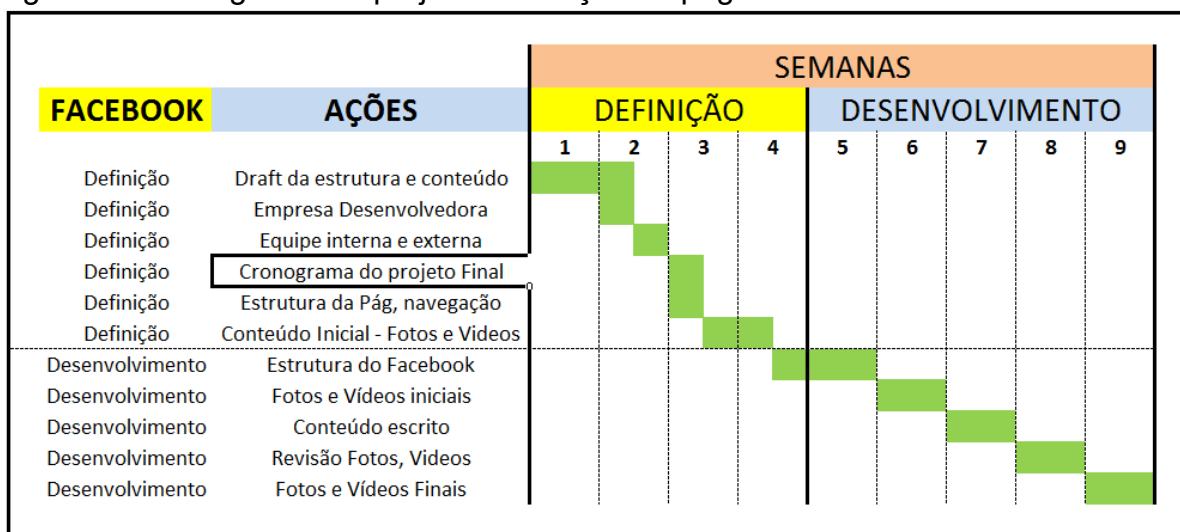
| FACEBOOK | AÇÕES | SEMANAS | | | | | | | | |
|---|---|---|---|---|---|---|---|---|---|---|
| | | DEFINIÇÃO | | | | DESENVOLVIMENTO | | | | |
| | | 1 | 2 | 3 | 4 | 5 | 6 | 7 | 8 | 9 |
| Definição | Draft da estrutura e conteúdo | | | | | | | | | |
| Definição | Empresa Desenvolvedora | | | | | | | | | |
| Definição | Equipe interna e externa | | | | | | | | | |
| Definição | Cronograma do projeto Final | | | | | | | | | |
| Definição | Estrutura da Pág, navegação | | | | | | | | | |
| Definição | Conteúdo Inicial - Fotos e Videos | | | | | | | | | |
| Desenvolvimento | Estrutura do Facebook | | | | | | | | | |
| Desenvolvimento | Fotos e Vídeos iniciais | | | | | | | | | |
| Desenvolvimento | Conteúdo escrito | | | | | | | | | |
| Desenvolvimento | Revisão Fotos, Videos | | | | | | | | | |
| Desenvolvimento | Fotos e Vídeos Finais | | | | | | | | | |